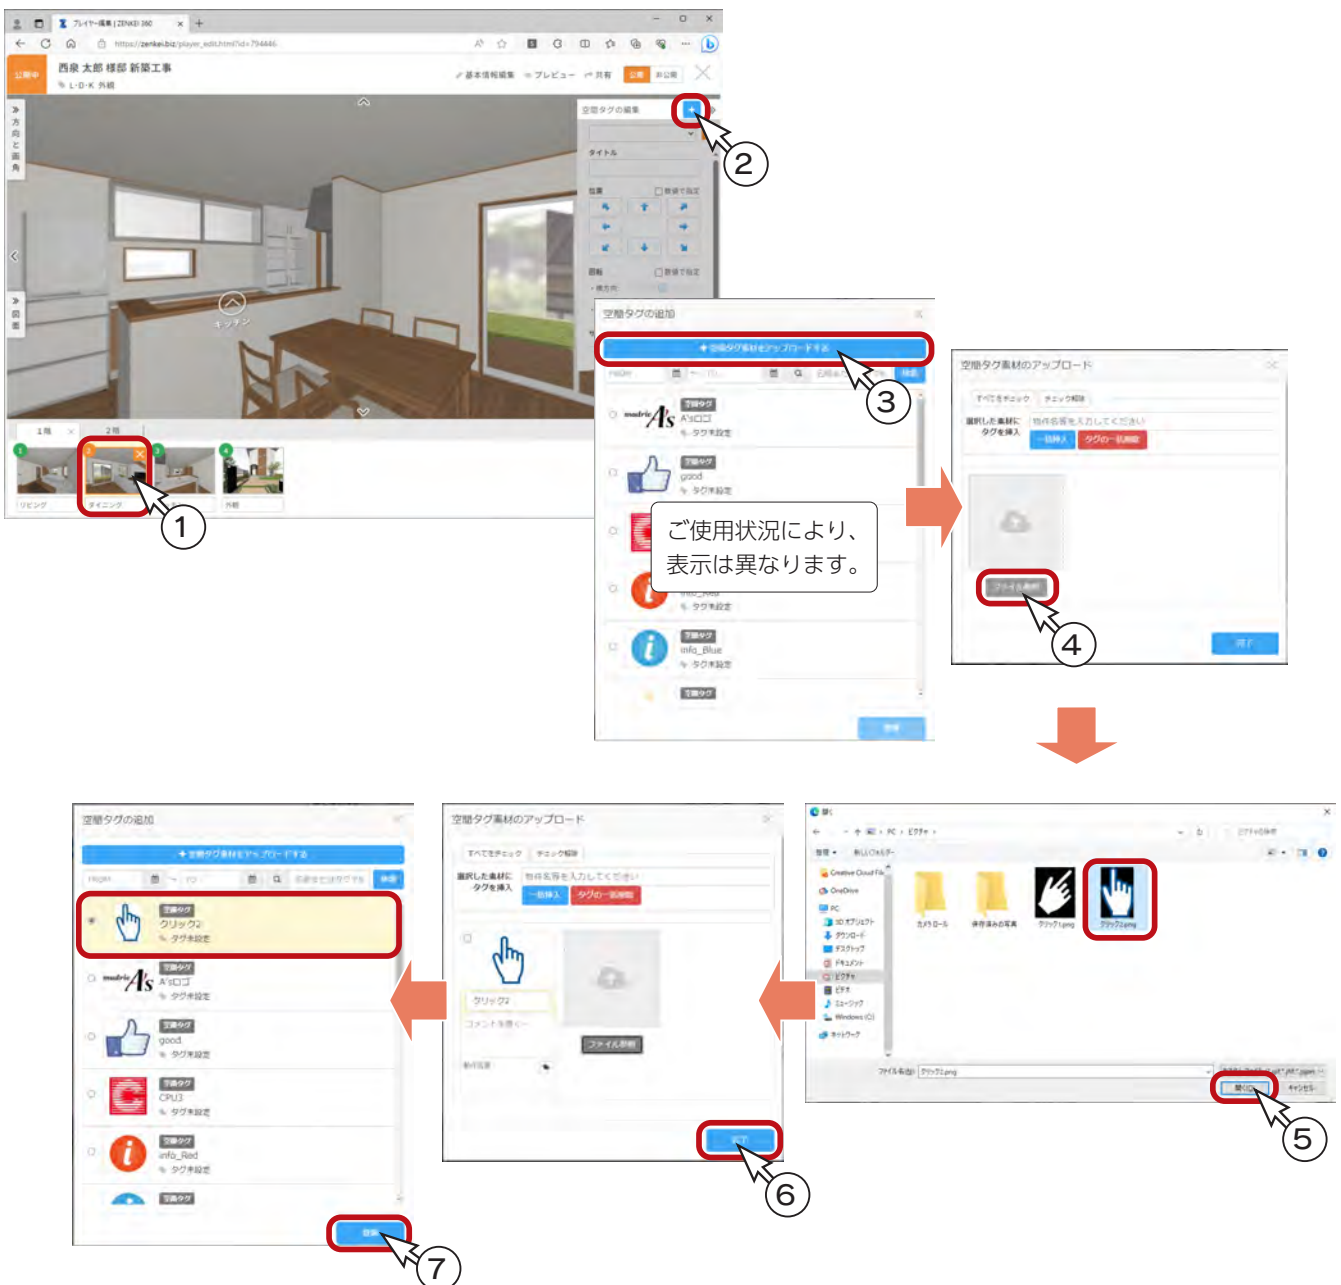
プレイヤー編集 | ZENKEI 360

https://zenkei.biz/player_edit.html?id=794446

公開中

西泉 太郎 様邸 新築工事

L-D-K 外観

基本情報編集 プレビュー 共有 公開 非公開

方向と画角

図面

キッチン

空間タグの編集

タイトル

位置

回転

1階 2階

リビング ダイニング 外観

①

②

空間タグの追加

空間タグ素材をアップロードする

FROM 〜 TO 検索

空間タグ
A'sロゴ
タグ未設定

空間タグ
good
タグ未設定

ご使用状況により、表示は異なります。

タグ未設定

空間タグ
info_Blue
タグ未設定

空間タグ

③

空間タグ素材のアップロード

すべてをチェック チェック解除

選択した素材にタグを挿入

一括挿入 タグの一括削除

ファイル参照

完了

④

開く

PC > ピクチャ

整理 新しいフォルダー

Creative Cloud Files
OneDrive
PC
3D オブジェクト
ダウンロード
デスクトップ
ドキュメント
ピクチャ
ビデオ
ミュージック
Windows (C:)
ネットワーク

カメラロール 保存済みの写真 クリック1.png クリック2.png

ファイル名(N): クリック2.png

開く(O) キャンセル

⑤

空間タグ素材のアップロード

すべてをチェック チェック解除

選択した素材にタグを挿入

一括挿入 タグの一括削除

クリック2

コメントを書く…

ファイル参照

完了

⑥

空間タグの追加

空間タグ素材をアップロードする

FROM 〜 TO 検索

空間タグ
クリック2
タグ未設定

空間タグ
A'sロゴ
タグ未設定

空間タグ
good
タグ未設定

空間タグ
CPU3
タグ未設定

空間タグ
info_Red
タグ未設定

空間タグ

登録

⑦